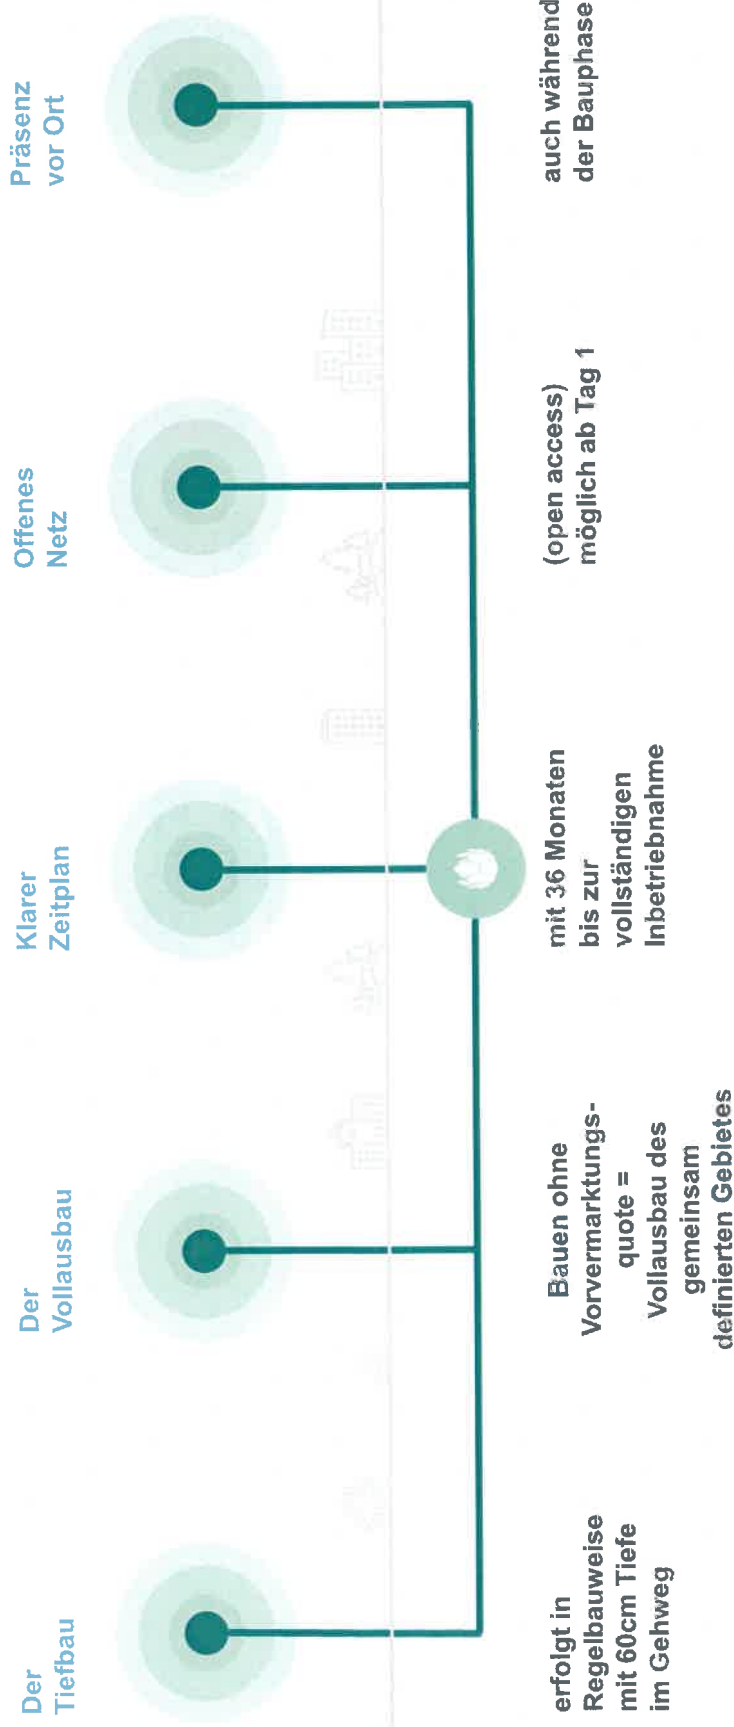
Der Tiefbau

erfolgt in Regelbauweise mit 60cm Tiefe im Gehweg

Der Vollausbau

Bauen ohne Vorvermarktungsquote = Vollausbau des gemeinsam definierten Gebietes

Klarer Zeitplan

mit 36 Monaten bis zur vollständigen Inbetriebnahme

Offenes Netz

(open access) möglich ab Tag 1

Präsenz vor Ort

auch während der Bauphase